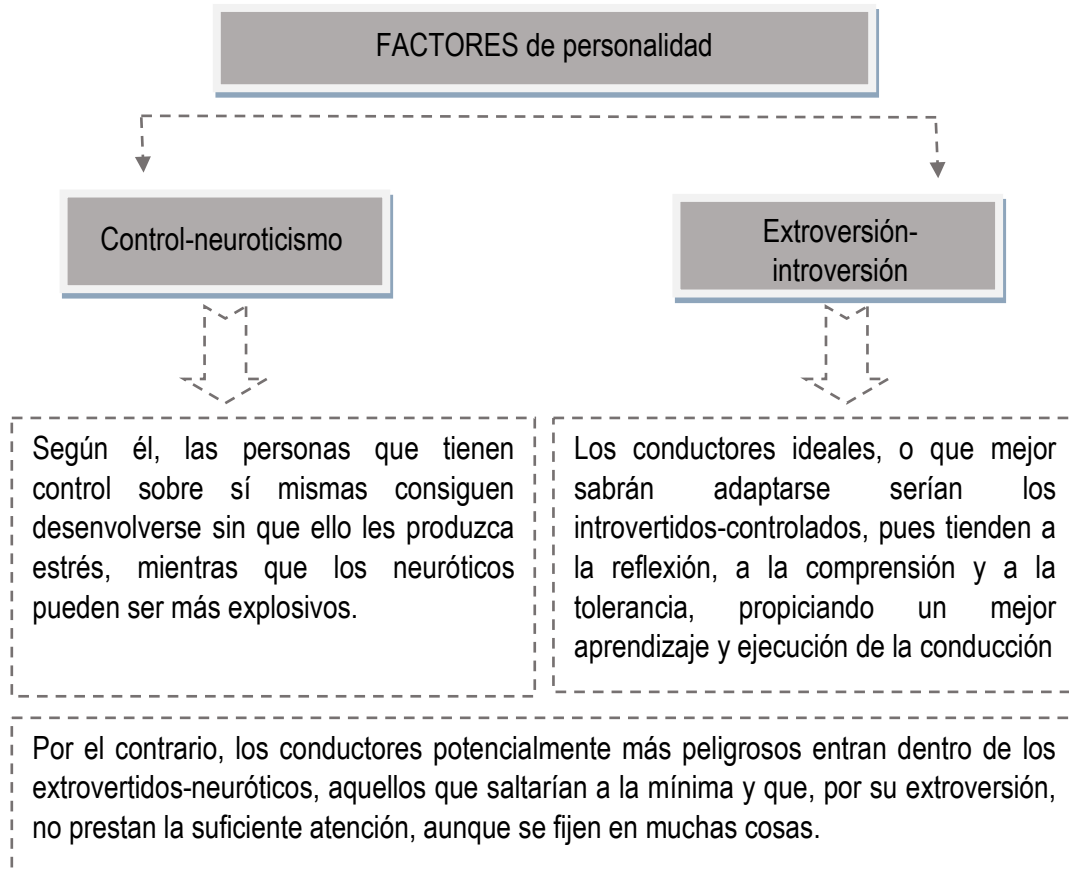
FACTORES de personalidad

Control-neuroticismo

Extroversión-introversión

Según él, las personas que tienen control sobre sí mismas consiguen desenvolverse sin que ello les produzca estrés, mientras que los neuróticos pueden ser más explosivos.

Los conductores ideales, o que mejor sabrán adaptarse serían los introvertidos-controlados, pues tienden a la reflexión, a la comprensión y a la tolerancia, propiciando un mejor aprendizaje y ejecución de la conducción

Por el contrario, los conductores potencialmente más peligrosos entran dentro de los extrovertidos-neuróticos, aquellos que saltarían a la mínima y que, por su extroversión, no prestan la suficiente atención, aunque se fijen en muchas cosas.